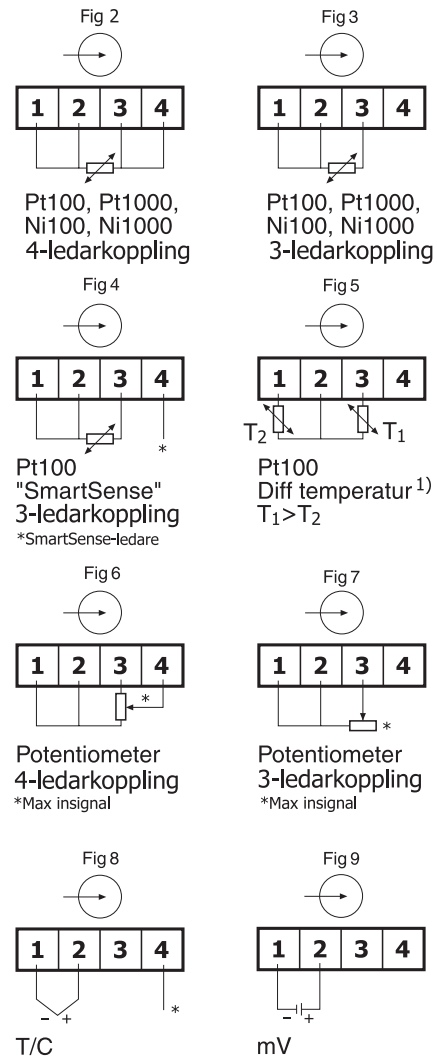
Fig 2

| 1 | 2 | 3 | 4 |
|---|---|---|---|

Pt100, Pt1000, Ni100, Ni1000
4-ledarkoppling

Fig 3

| 1 | 2 | 3 | 4 |
|---|---|---|---|

Pt100, Pt1000, Ni100, Ni1000
3-ledarkoppling

Fig 4

| 1 | 2 | 3 | 4 |
|---|---|---|---|

*

Pt100
"SmartSense"
3-ledarkoppling
*SmartSense-ledare

Fig 5

| 1 | 2 | 3 | 4 |
|---|---|---|---|

$T_2$ $T_1$

Pt100
Diff temperatur $^{1)}$
$T_1>T_2$

Fig 6

| 1 | 2 | 3 | 4 |
|---|---|---|---|

*

Potentiometer
4-ledarkoppling
*Max insignal

Fig 7

| 1 | 2 | 3 | 4 |
|---|---|---|---|

*

Potentiometer
3-ledarkoppling
*Max insignal

Fig 8

| 1 | 2 | 3 | 4 |
|---|---|---|---|

– + *

T/C

Fig 9

| 1 | 2 | 3 | 4 |
|---|---|---|---|

– +

mV